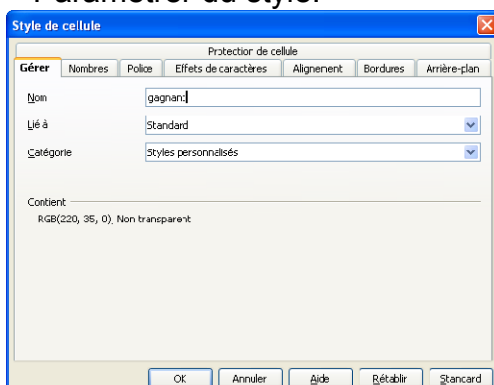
Paramétrer du style.

Style de cellule

Protection de cellule

Gérer | Nombres | Police | Effets de caractères | Alignement | Bordures | Arrière-plan

Nom gagnant

Lié à Standard

Catégorie Styles personnalisés

Contient

RGB(220, 35, 0), Non transparent

OK Annuler Aide Rétablir Standard